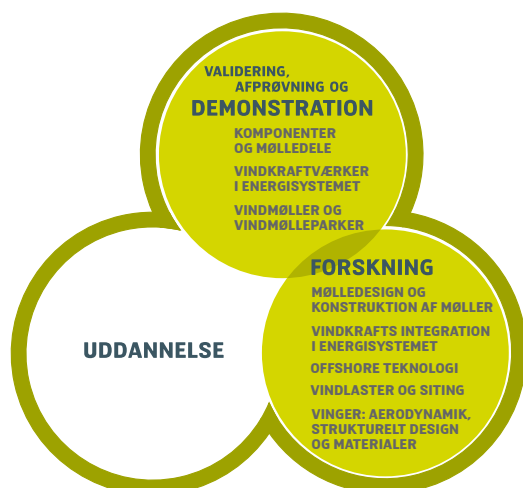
VALIDERING, AFPRØVNING OG
DEMONSTRATION

KOMPONENTER OG MØLLEDELE

VINDKRAFTVÆRKER I ENERGISYSTEMET

VINDMØLLER OG VINDMØLLEPARKER

UDDANNELSE

FORSKNING

MØLLEDESIGN OG KONSTRUKTION AF MØLLER

VINDKRAFTS INTEGRATION I ENERGISYSTEMET

OFFSHORE TEKNOLOGI

VINDLASTER OG SITING

VINGER: AERODYNAMIK, STRUKTURELT DESIGN OG MATERIALER